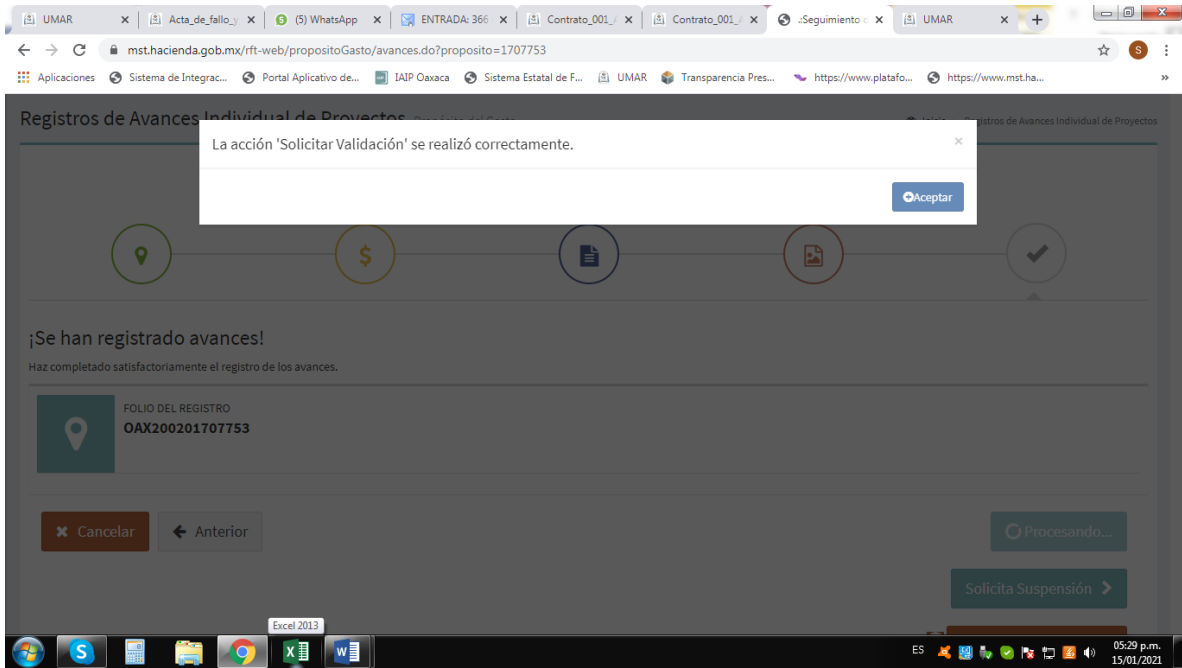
UMAR | Acta_de_fallo_y | (5) WhatsApp | ENTRADA: 366 | Contrato_001_/ | Contrato_001_/ | .:Seguimiento | UMAR

mst.hacienda.gob.mx/rft-web/propositoGasto/avances.do?proposito=1707753

Aplicaciones | Sistema de Integrac... | Portal Aplicativo de... | IAIP Oaxaca | Sistema Estatal de F... | UMAR | Transparencia Pres... | https://www.platafo... | https://www.mst.ha...

Registros de Avances Individual de Proyectos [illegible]

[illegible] Registros de Avances Individual de Proyectos

La acción 'Solicitar Validación' se realizó correctamente.

×

Aceptar

¡Se han registrado avances!

Haz completado satisfactoriamente el registro de los avances.

FOLIO DEL REGISTRO
OAX200201707753

Cancelar | Anterior

Procesando...

Solicita Suspensión

Excel 2013

ES

05:29 p.m.
15/01/2021